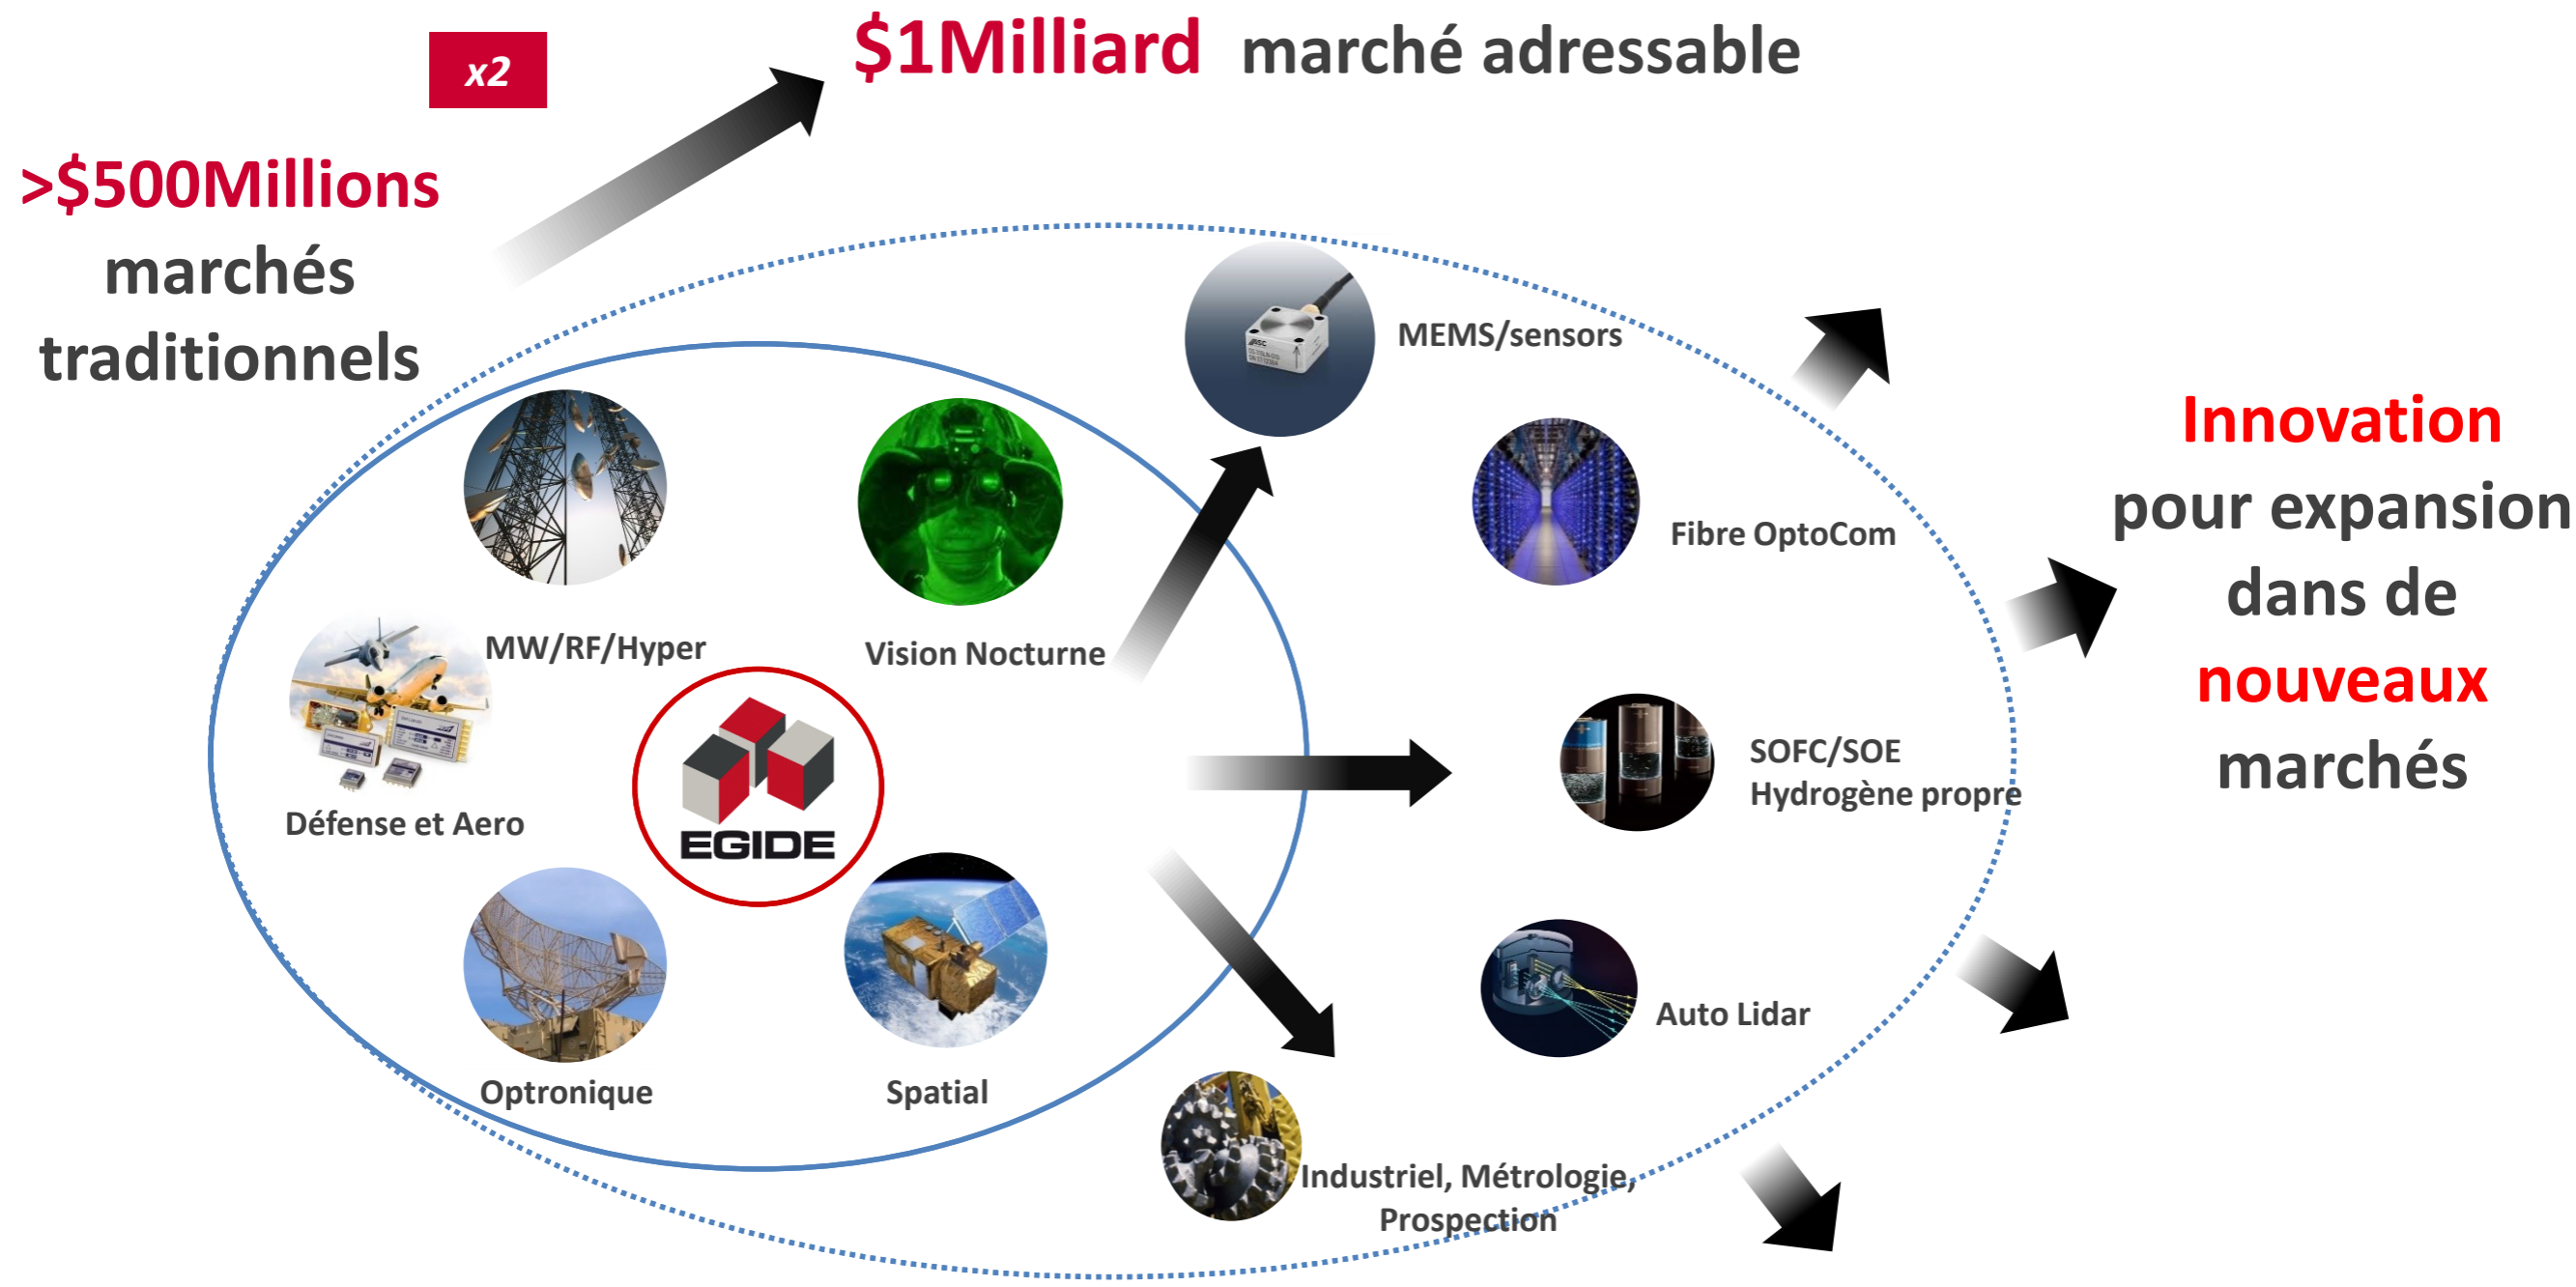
x2

$1Milliard marché adressable

>$500Millions marchés traditionnels

MW/RF/Hyper

Vision Nocturne

Défense et Aero

EGIDE

Optronique

Spatial

MEMS/sensors

Fibre OptoCom

SOFC/SOE Hydrogène propre

Auto Lidar

Industriel, Métrologie, Prospection

Innovation pour expansion dans de nouveaux marchés